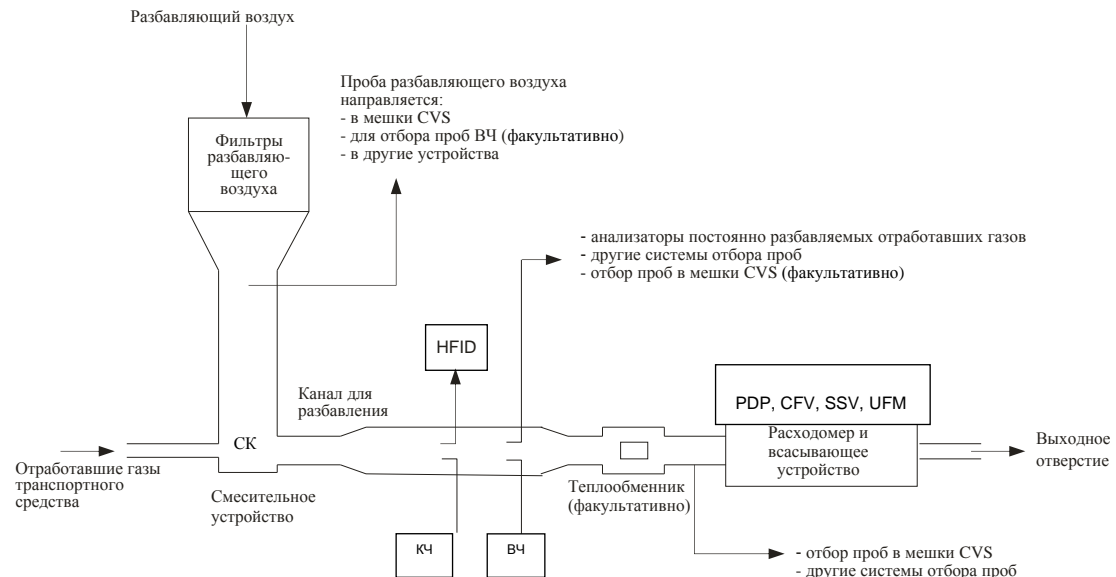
Разбавляющий воздух

Проба разбавляющего воздуха направляется:
- в мешки CVS
- для отбора проб ВЧ (факультативно)
- в другие устройства

Фильтры разбавляющего воздуха

- анализаторы постоянно разбавляемых отработавших газов
- другие системы отбора проб
- отбор проб в мешки CVS (факультативно)

HFID

Канал для разбавления

PDP, CFV, SSV, UFM

Расходомер и всасывающее устройство

СК

Выходное отверстие

Отработавшие газы транспортного средства

Смесительное устройство

Теплообменник (факультативно)

КЧ

ВЧ

- отбор проб в мешки CVS
- другие системы отбора проб